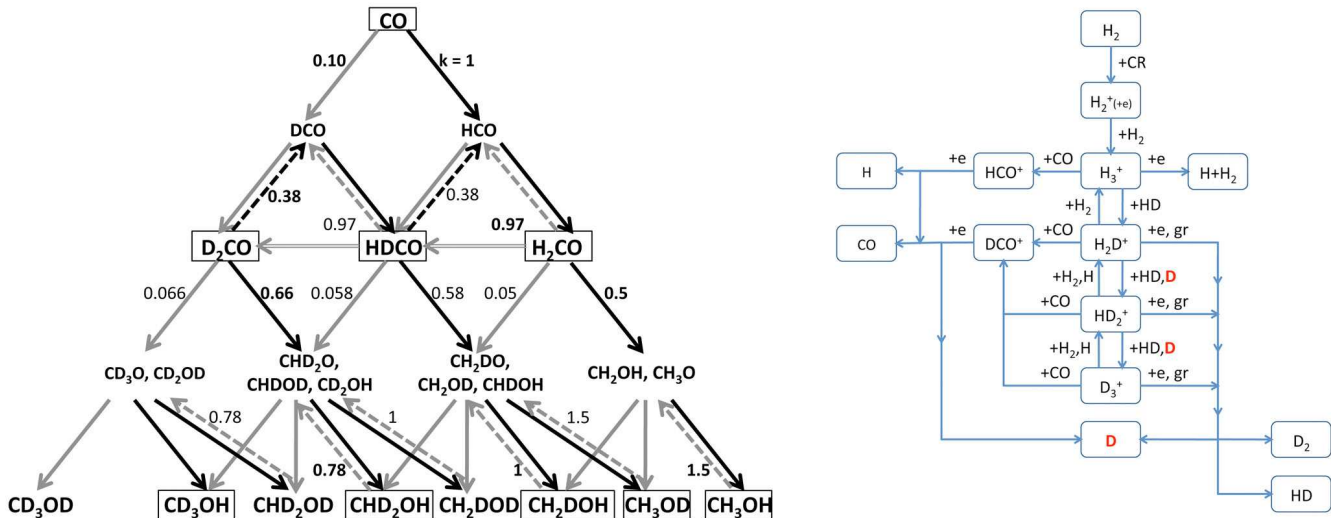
CO

0.10

k = 1

DCO

HCO

0.38

0.38

0.97

0.97

D$_2$CO

HDCO

H$_2$CO

0.066

0.66

0.058

0.58

0.05

0.5

CD$_3$O, CD$_2$OD

CHD$_2$O, CHDOD, CD$_2$OH

CH$_2$DO, CH$_2$OD, CHDOH

CH$_2$OH, CH$_3$O

0.78

1

1.5

0.78

1

1.5

CD$_3$OD

CD$_3$OH

CHD$_2$OD

CHD$_2$OH

CH$_2$DOD

CH$_2$DOH

CH$_3$OD

CH$_3$OH

H$_2$

+CR

H$_2$$^+$$_{(+e)}$

+H$_2$

H

+e

HCO$^+$

+CO

H$_3$$^+$

+e

H+H$_2$

+H$_2$

+HD

CO

+e

DCO$^+$

+CO

H$_2$D$^+$

+e, gr

+H$_2$,H

+HD,D

+CO

HD$_2$$^+$

+e, gr

+H$_2$,H

+HD,D

+CO

D$_3$$^+$

+e, gr

D

D$_2$

HD